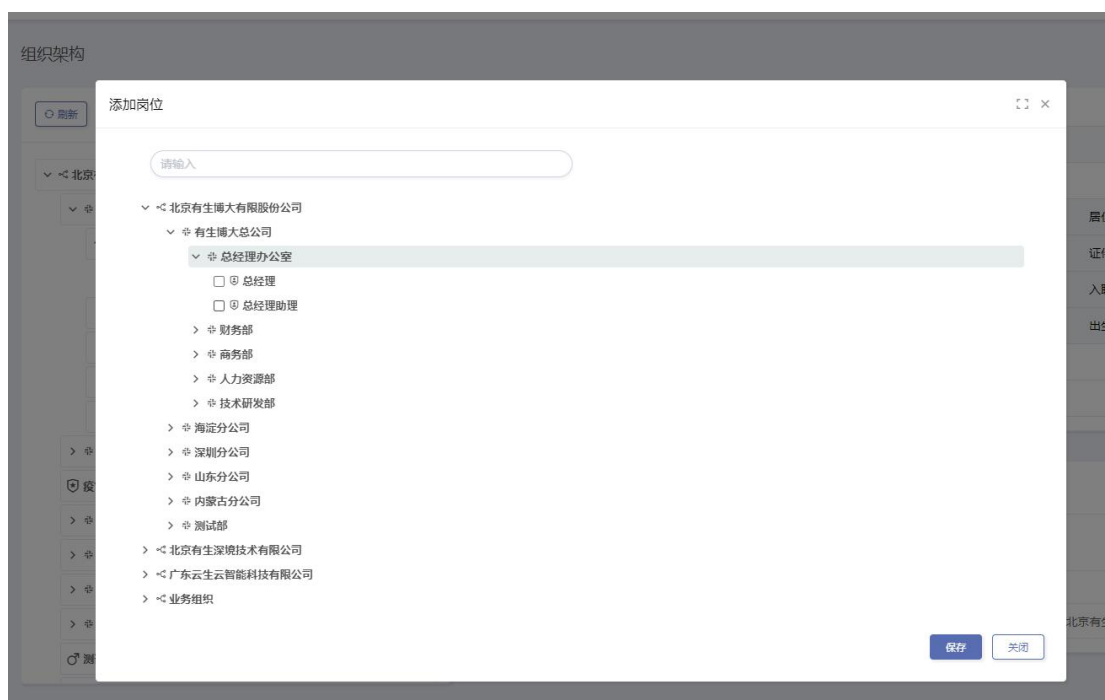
组织架构

刷新

北京

疫

测

添加岗位

请输入

北京有生博大有限股份公司
有生博大总公司
总经理办公室
总经理
总经理助理
财务部
商务部
人力资源部
技术研发部
海淀分公司
深圳分公司
山东分公司
内蒙古分公司
测试部
北京有生深镜技术有限公司
广东云生云智能科技有限公司
业务组织

保存 关闭

居
证
入
出
北京有